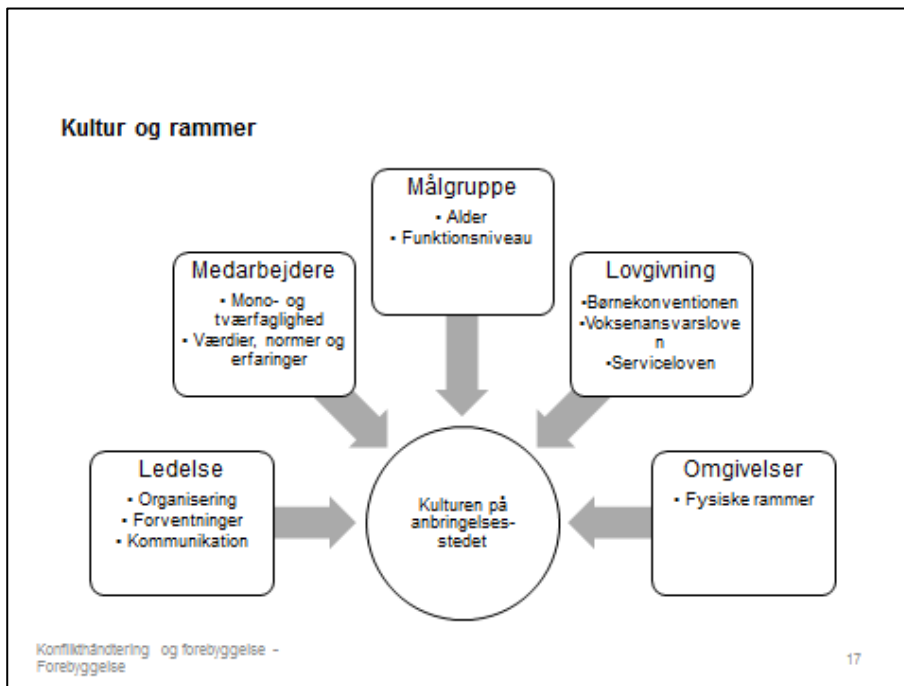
Kultur og rammer

Målgruppe
• Alder
• Funktionsniveau

Medarbejdere
• Mono- og tværfaglighed
• Værdier, normer og erfaringer

Lovgivning
•Børnekonventionen
•Voksenansvarsloven
•Serviceloven

Ledelse
• Organisering
• Forventninger
• Kommunikation

Kulturen på anbringelsesstedet

Omgivelser
• Fysiske rammer

Konflikthåndtering og forebyggelse - Forebyggelse

17